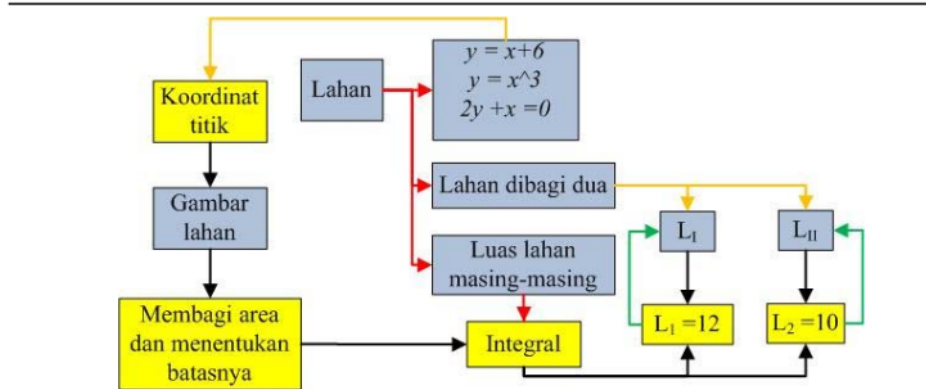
Lahan

$y = x+6$
$y = x^3$
$2y + x = 0$

Koordinat titik

Gambar lahan

Membagi area dan menentukan batasnya

Lahan dibagi dua

Luas lahan masing-masing

Integral

$L_I$

$L_{II}$

$L_1 = 12$

$L_2 = 10$